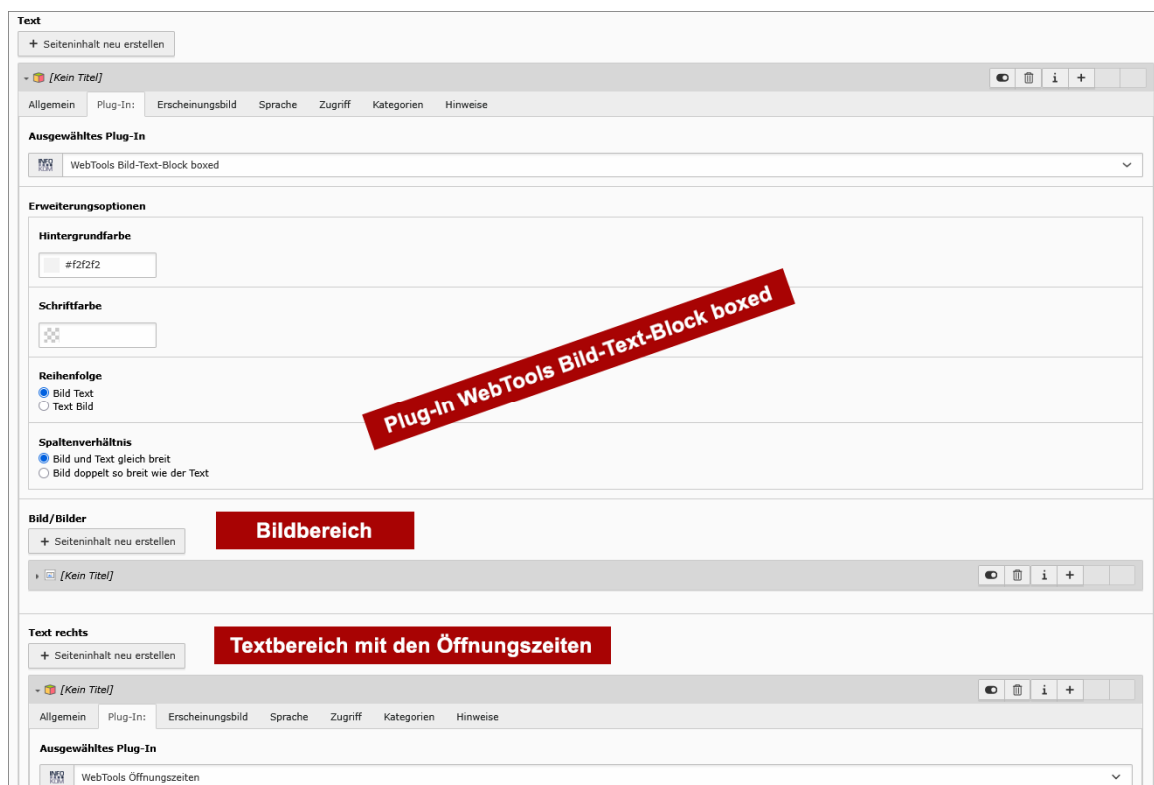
Text

+ Seiteninhalt neu erstellen

[Kein Titel]

i +

Allgemein Plug-In: Erscheinungsbild Sprache Zugriff Kategorien Hinweise

Ausgewähltes Plug-In

WebTools Bild-Text-Block boxed

Erweiterungsoptionen

Hintergrundfarbe

#f2f2f2

Schriftfarbe

Reihenfolge
Bild Text
Text Bild

Spaltenverhältnis
Bild und Text gleich breit
Bild doppelt so breit wie der Text

Plug-In WebTools Bild-Text-Block boxed

Bild/Bilder

+ Seiteninhalt neu erstellen

Bildbereich

[Kein Titel]

i +

Text rechts

+ Seiteninhalt neu erstellen

Textbereich mit den Öffnungszeiten

[Kein Titel]

i +

Allgemein Plug-In: Erscheinungsbild Sprache Zugriff Kategorien Hinweise

Ausgewähltes Plug-In

WebTools Öffnungszeiten